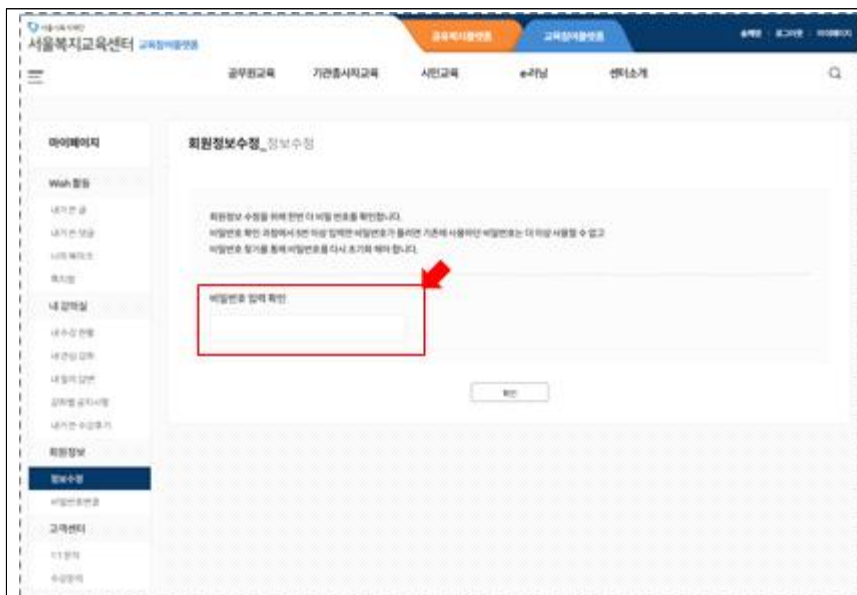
서울복지교육센터 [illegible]

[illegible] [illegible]

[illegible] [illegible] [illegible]

공무원교육 기관종사자교육 시민교육 e-러닝 센터소개

마이페이지

Wish 활동

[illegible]
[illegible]
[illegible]
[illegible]

내 강의실

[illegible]
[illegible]
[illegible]
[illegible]
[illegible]

회원정보

정보수정
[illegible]

고객센터

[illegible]
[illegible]

회원정보수정_정보수정

회원정보 수정을 위해 한번 더 비밀번호를 확인합니다.
비밀번호 확인 과정에서 5번 이상 잘못된 비밀번호가 들어간 기존에 사용하던 비밀번호는 더 이상 사용할 수 없고
비밀번호 찾기를 통해 비밀번호를 다시 초기화 해야 합니다.

비밀번호 입력 확인

확인